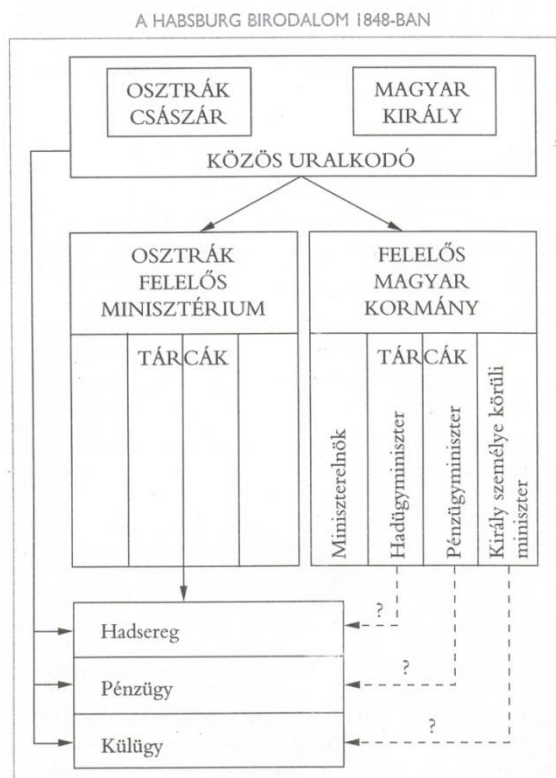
A HABSBURG BIRODALOM 1848-BAN

OSZTRÁK CSÁSZÁR

MAGYAR KIRÁLY

KÖZÖS URALKODÓ

OSZTRÁK FELELŐS MINISZTÉRIUM

TÁRCÁK

FELELŐS MAGYAR KORMÁNY

TÁRCÁK

Miniszterelnök

Hadügyminiszter

Pénzügyminiszter

Király személye körüli miniszter

?

Hadsereg

?

Pénzügy

?

Külügy